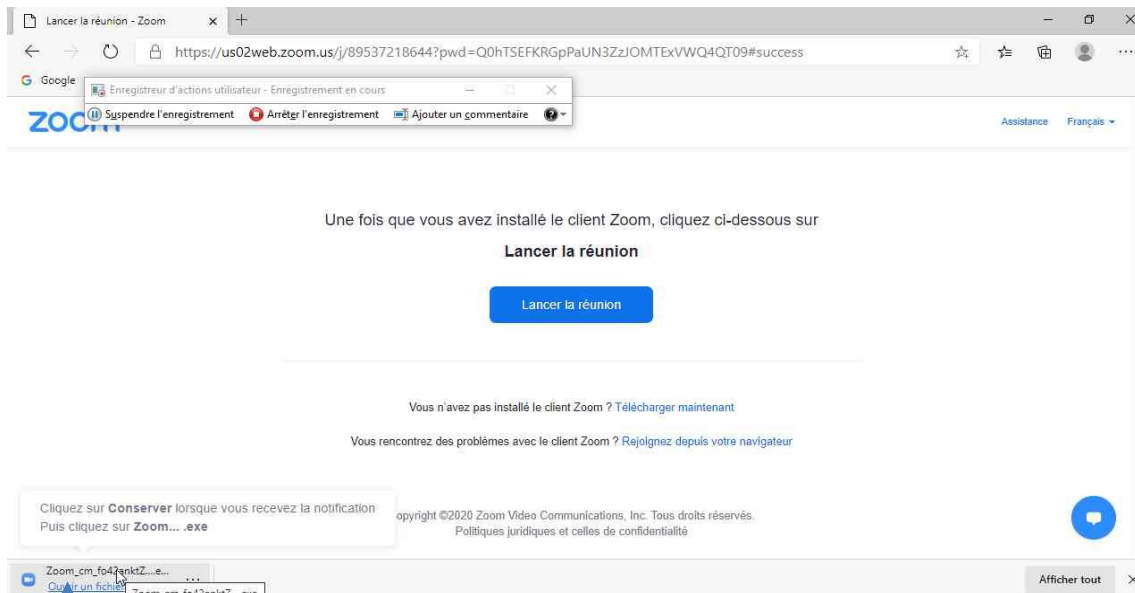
Lancer la réunion - Zoom

https://us02web.zoom.us/j/89537218644?pwd=Q0hTSEFKRGpPaUN3ZzJOMTExVWQ4QT09#success

Google

Enregistreur d'actions utilisateur - Enregistrement en cours

Suspendre l'enregistrement Arrêter l'enregistrement Ajouter un commentaire

ZOO

Assistance Français

Une fois que vous avez installé le client Zoom, cliquez ci-dessous sur

Lancer la réunion

Lancer la réunion

Vous n'avez pas installé le client Zoom ? Télécharger maintenant

Vous rencontrez des problèmes avec le client Zoom ? Rejoignez depuis votre navigateur

Cliquez sur Conserver lorsque vous recevez la notification
Puis cliquez sur Zoom... .exe

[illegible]opyright ©2020 Zoom Video Communications, Inc. Tous droits réservés.
Politiques juridiques et celles de confidentialité

Zoom_cm_fo42nktZ...e...
Ouvrir un fichier
Zoom_cm_fo42nktZ...exe

Afficher tout